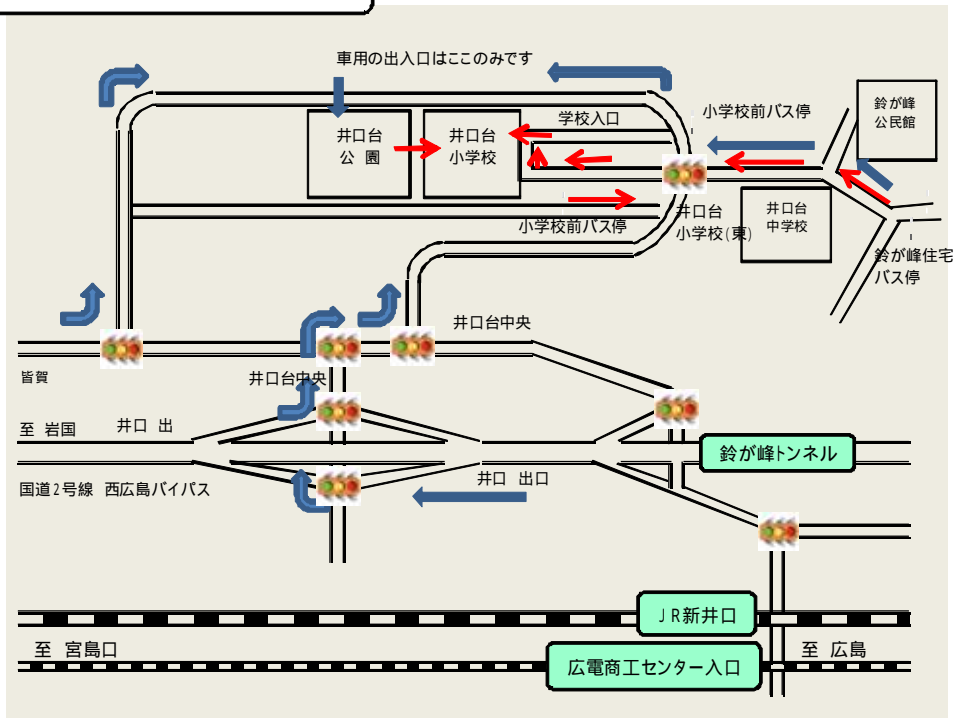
車用の出入口はここのみです

井口台
公 園

井口台
小学校

学校入口

小学校前バス停

鈴が峰
公民館

小学校前バス停

井口台
小学校(東)

井口台
中学校

鈴が峰住宅
バス停

井口台中央

皆賀

井口台中央

至 岩国

井口 出

鈴が峰トンネル

国道2号線 西広島バイパス

井口 出口

ＪＲ新井口

至 宮島口

至 広島

広電商工センター入口